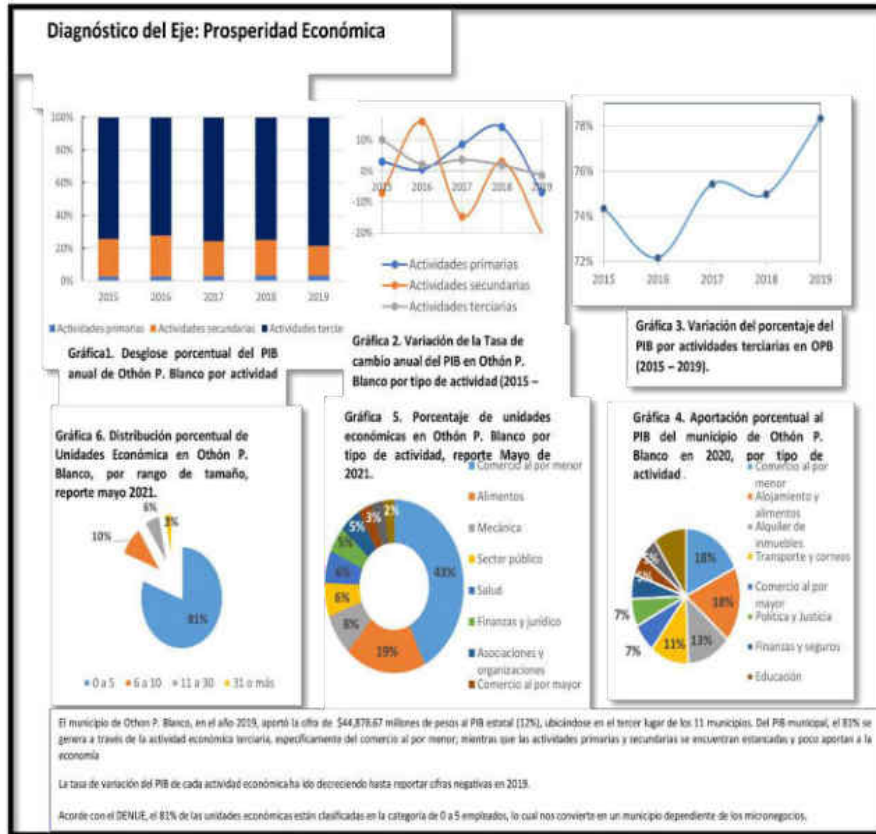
Diagnóstico del Eje: Prosperidad Económica

100%
80%
60%
40%
20%
0%
2015
2016
2017
2018
2019

Actividades primarias Actividades secundarias Actividades tercia

Gráfica1. Desglose porcentual del PIB anual de Othón P. Blanco por actividad

10%
0%
-10%
-20%
2015
2016
2017
2018
2019

Actividades primarias
Actividades secundarias
Actividades terciarias

Gráfica 2. Variación de la Tasa de cambio anual del PIB en Othón P. Blanco por tipo de actividad (2015 –

78%
76%
74%
72%
2015
2016
2017
2018
2019

Gráfica 3. Variación del porcentaje del PIB por actividades terciarias en OPB (2015 – 2019).

Gráfica 6. Distribución porcentual de Unidades Económica en Othón P. Blanco, por rango de tamaño, reporte mayo 2021.

10%
6%
3%
81%

0 a 5 6 a 10 11 a 30 31 o más

Gráfica 5. Porcentaje de unidades económicas en Othón P. Blanco por tipo de actividad, reporte Mayo de 2021.

5%
3%
2%
5%
6%
6%
8%
19%
43%

Comercio al por menor
Alimentos
Mecánica
Sector público
Salud
Finanzas y jurídico
Asociaciones y organizaciones
Comercio al por mayor

Gráfica 4. Aportación porcentual al PIB del municipio de Othón P. Blanco en 2020, por tipo de actividad.

18%
18%
13%
11%
7%
7%
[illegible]

Comercio al por menor
Alojamiento y alimentos
Alquiler de inmuebles
Transporte y correos
Comercio al por mayor
Política y Justicia
Finanzas y seguros
Educación

El municipio de Othon P. Blanco, en el año 2019, aportó la cifra de $44,878.67 millones de pesos al PIB estatal (12%), ubicándose en el tercer lugar de los 11 municipios. Del PIB municipal, el 83% se genera a través de la actividad económica terciaria, específicamente del comercio al por menor; mientras que las actividades primarias y secundarias se encuentran estancadas y poco aportan a la economía

La tasa de variación del PIB de cada actividad económica ha ido decreciendo hasta reportar cifras negativas en 2019.

Acorde con el DENUE, el 81% de las unidades económicas están clasificadas en la categoría de 0 a 5 empleados, lo cual nos convierte en un municipio dependiente de los micronegocios.